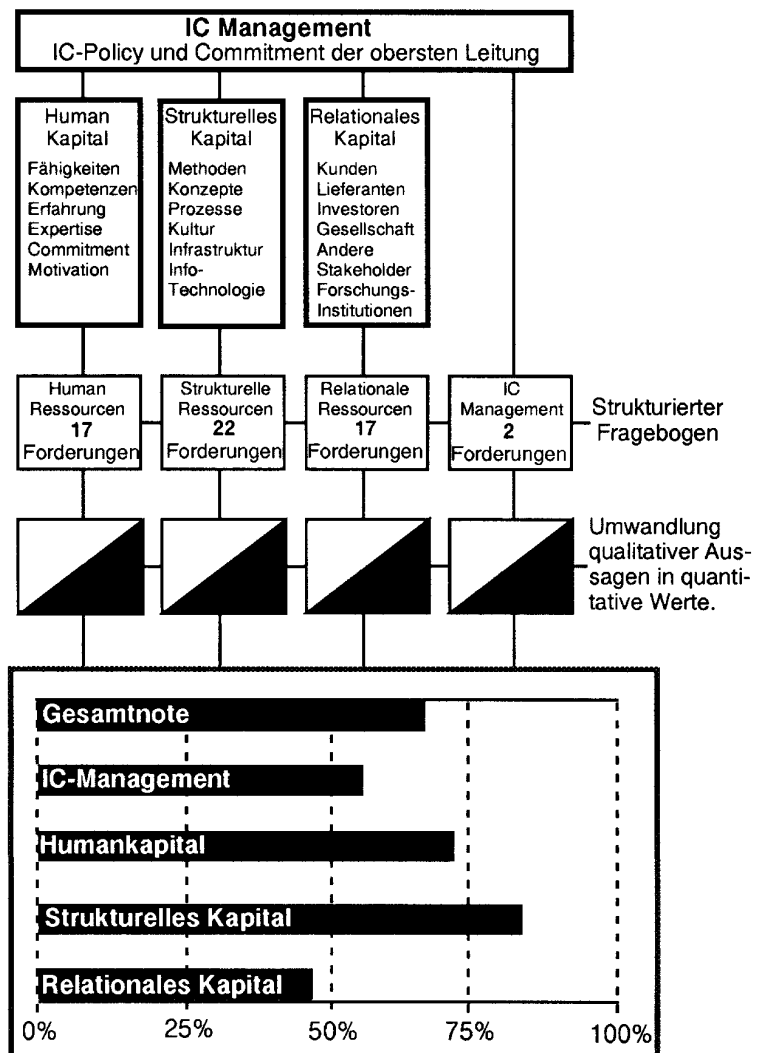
IC Management
IC-Policy und Commitment der obersten Leitung

Human Kapital
Fähigkeiten
Kompetenzen
Erfahrung
Expertise
Commitment
Motivation

Strukturelles Kapital
Methoden
Konzepte
Prozesse
Kultur
Infrastruktur
Info-Technologie

Relationales Kapital
Kunden
Lieferanten
Investoren
Gesellschaft
Andere Stakeholder
Forschungs-Institutionen

Human Ressourcen
17
Forderungen

Strukturelle Ressourcen
22
Forderungen

Relationale Ressourcen
17
Forderungen

IC Management
2
Forderungen

Strukturierter Fragebogen

Umwandlung qualitativer Aussagen in quantitative Werte.

Gesamtnote

IC-Management

Humankapital

Strukturelles Kapital

Relationales Kapital

0% 25% 50% 75% 100%